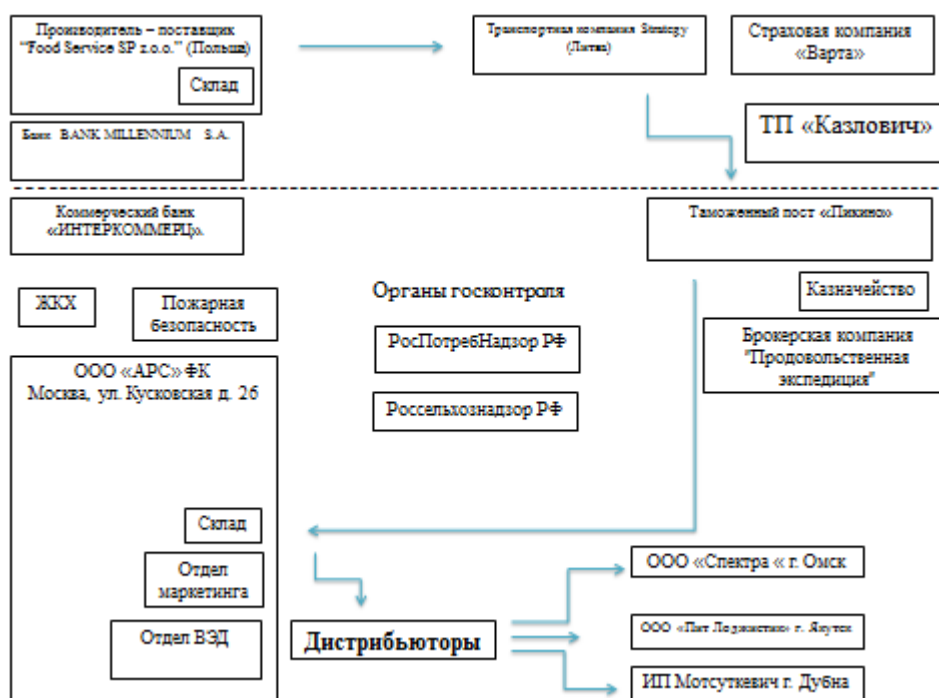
Производитель – поставщик "Food Service SP z.o.o." (Польша)

Склад

Транспортная компания Strategy (Литва)

Страховая компания «Варта»

Банк BANK MILLENNIUM S.A.

ТП «Казлович»

Коммерческий банк «ИНТЕРКОММЕРЦ».

Таможенный пост «Пикино»

ЖКХ

Пожарная безопасность

Органы госконтроля

Казначейство

РосПотребНадзор РФ

Брокерская компания "Продовольственная экспедиция"

ООО «АРС» ФК Москва, ул. Кусковская д. 26

Россельхознадзор РФ

Склад

Отдел маркетинга

Отдел ВЭД

Дистрибьюторы

ООО «Спектра « г. Омск

ООО «Пит Лоджистик» г. Якутск

ИП Мотсуткевич г. Дубна